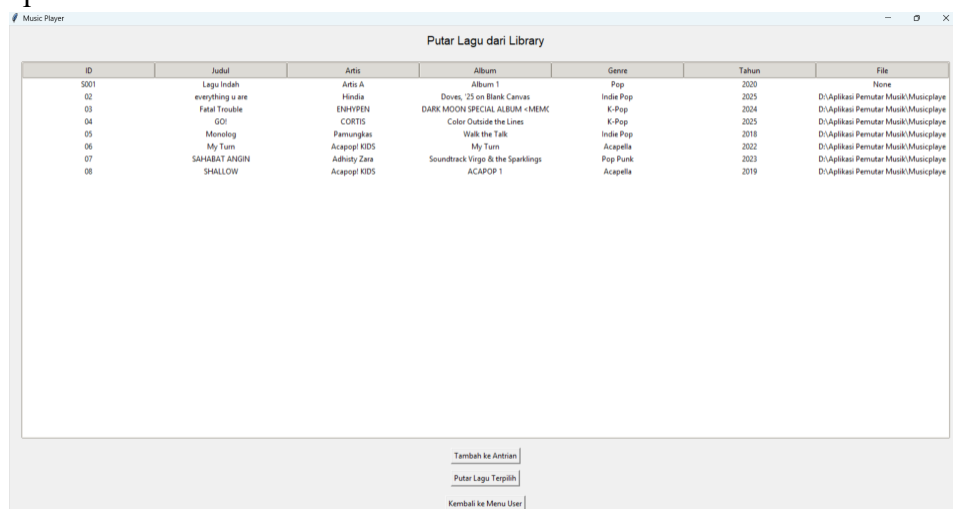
Music Player

Putar Lagu dari Library

| ID | Judul | Artis | Album | Genre | Tahun | File |
|---|---|---|---|---|---|---|
| S001 | Lagu Indah | Artis A | Album 1 | Pop | 2020 | None |
| 02 | everything u are | Hindia | Doves, '25 on Blank Canvas | Indie Pop | 2025 | D:\Aplikasi Pemutar Musik\Musicplaye |
| 03 | Fatal Trouble | ENHYPEN | DARK MOON SPECIAL ALBUM <MEMC | K-Pop | 2024 | D:\Aplikasi Pemutar Musik\Musicplaye |
| 04 | GO! | CORTIS | Color Outside the Lines | K-Pop | 2025 | D:\Aplikasi Pemutar Musik\Musicplaye |
| 05 | Monolog | Pamungkas | Walk the Talk | Indie Pop | 2018 | D:\Aplikasi Pemutar Musik\Musicplaye |
| 06 | My Turn | Acapop! KIDS | My Turn | Acapella | 2022 | D:\Aplikasi Pemutar Musik\Musicplaye |
| 07 | SAHABAT ANGIN | Adhisty Zara | Soundtrack Virgo & the Sparklings | Pop Punk | 2023 | D:\Aplikasi Pemutar Musik\Musicplaye |
| 08 | SHALLOW | Acapop! KIDS | ACAPOP 1 | Acapella | 2019 | D:\Aplikasi Pemutar Musik\Musicplaye |

Tambah ke Antrian

Putar Lagu Terpilih

Kembali ke Menu User